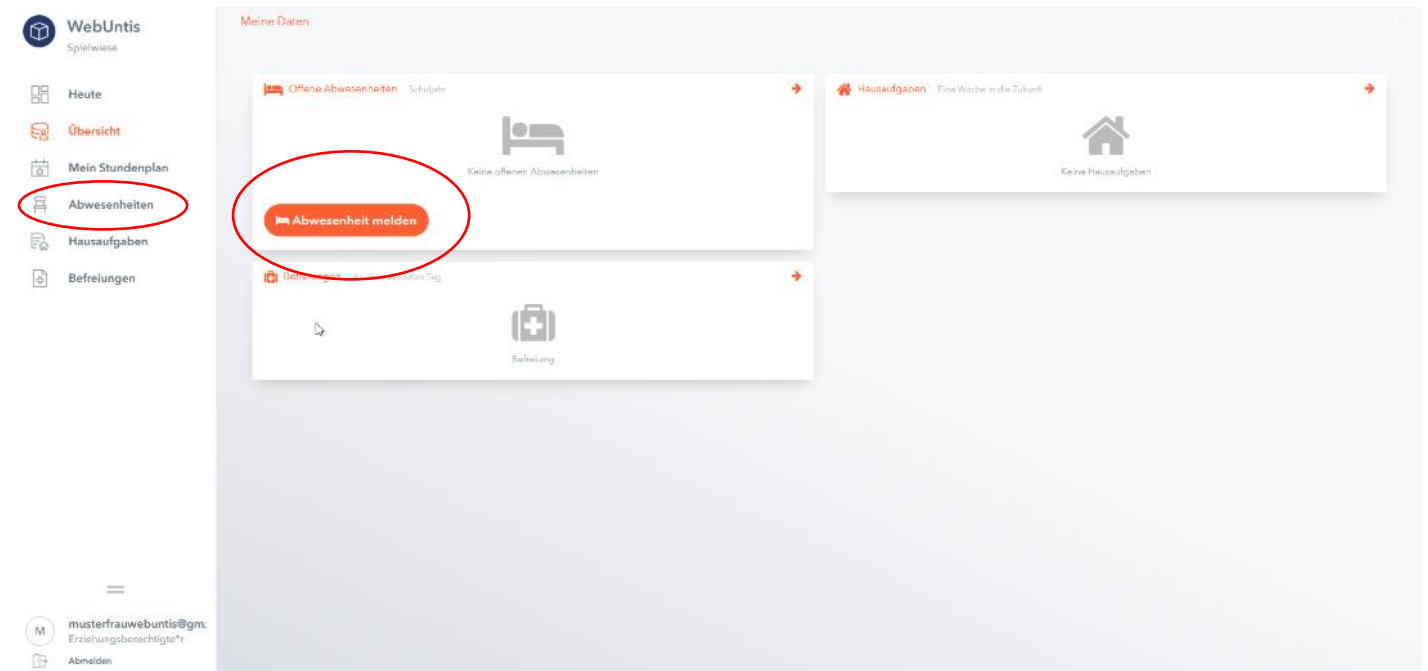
WebUntis
Spielwiese

Heute
Übersicht
Mein Stundenplan
Abwesenheiten
Hausaufgaben
Befreiungen

Meine Daten

Offene Abwesenheiten Schuljahr

Keine offenen Abwesenheiten

Abwesenheit melden

Hausaufgaben Eine Woche in die Zukunft

Keine Hausaufgaben

Befreiungen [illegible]

Befreiung

M musterfrauwebuntis@gm
Erziehungsberechtigte*r
Abmelden